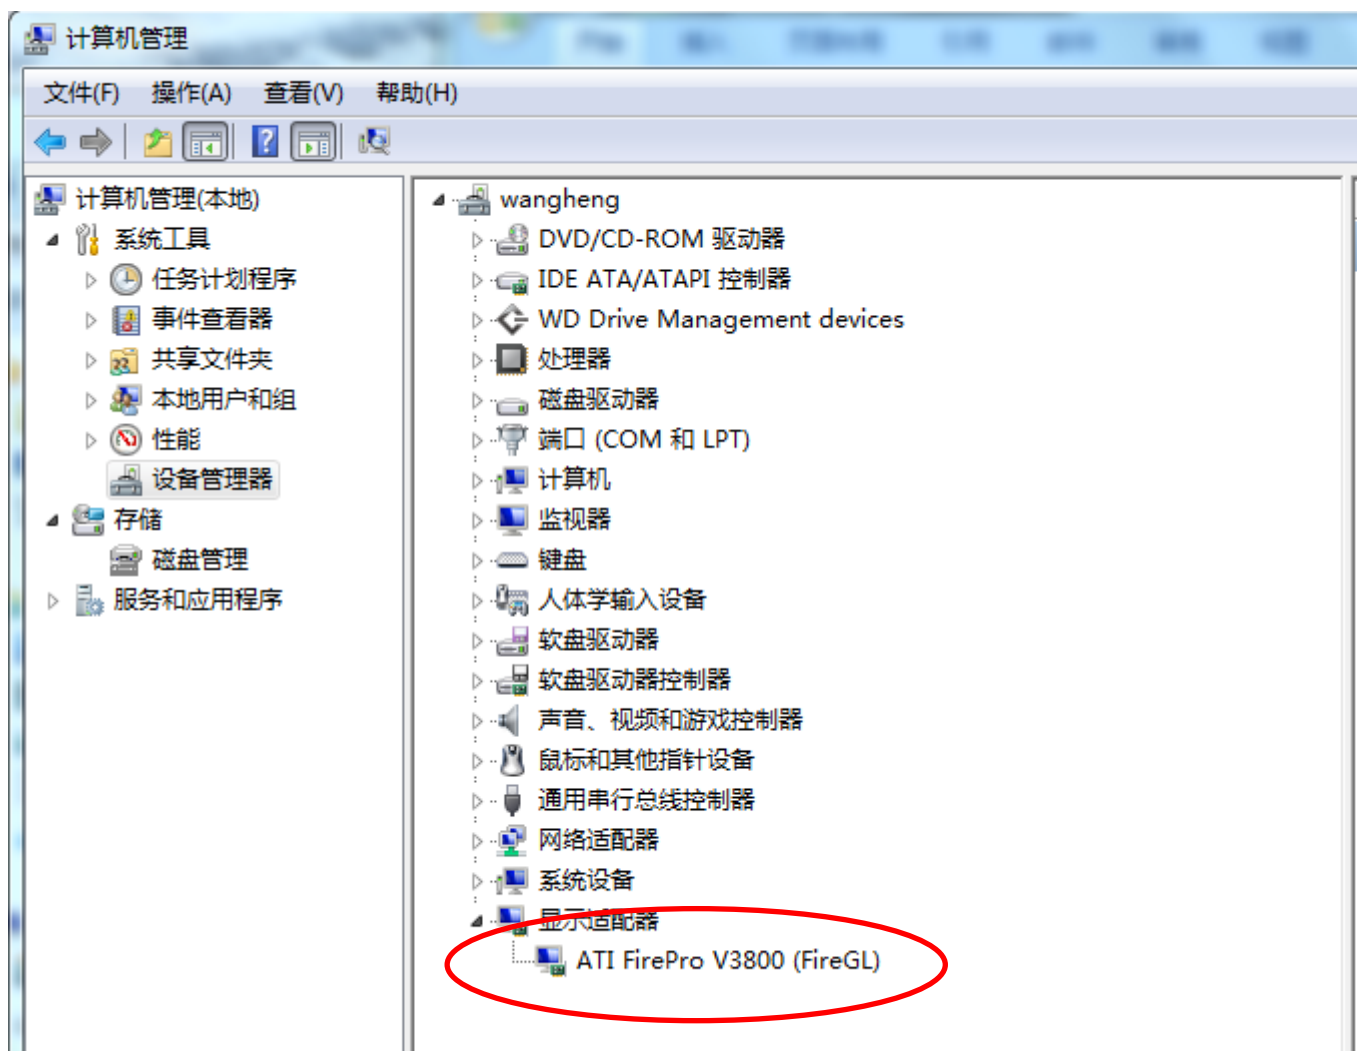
计算机管理

文件(F) 操作(A) 查看(V) 帮助(H)

计算机管理(本地)
系统工具
任务计划程序
事件查看器
共享文件夹
本地用户和组
性能
设备管理器
存储
磁盘管理
服务和应用程序

wangheng
DVD/CD-ROM 驱动器
IDE ATA/ATAPI 控制器
WD Drive Management devices
处理器
磁盘驱动器
端口 (COM 和 LPT)
计算机
监视器
键盘
人体学输入设备
软盘驱动器
软盘驱动器控制器
声音、视频和游戏控制器
鼠标和其他指针设备
通用串行总线控制器
网络适配器
系统设备
显示适配器
ATI FirePro V3800 (FireGL)